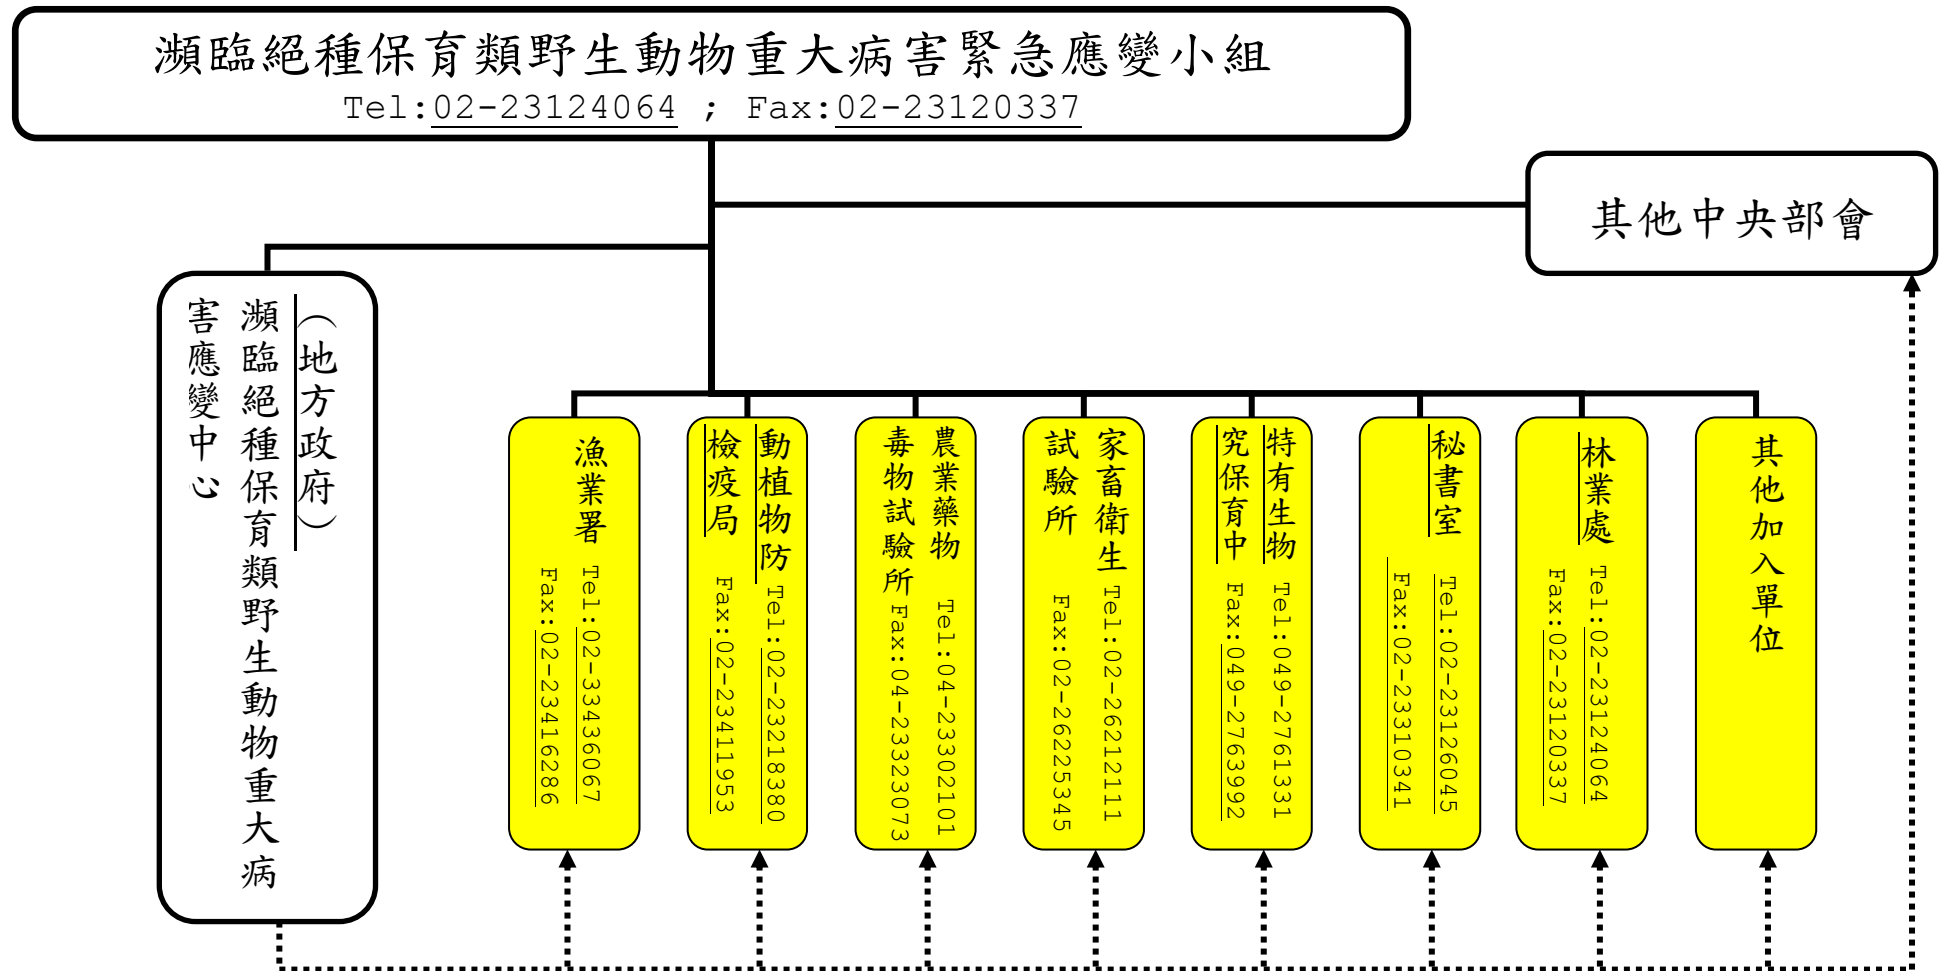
瀕臨絕種保育類野生動物重大病害緊急應變小組
Tel:02-23124064 ; Fax:02-23120337

其他中央部會

（地方政府）
瀕臨絕種保育類野生動物重大病害應變中心

漁業署
Tel:02-33436067
Fax:02-23416286

動植物防檢疫局
Tel:02-23218380
Fax:02-23411953

農業藥物毒物試驗所
Tel:04-23302101
Fax:04-23323073

家畜衛生試驗所
Tel:02-26212111
Fax:02-26225345

特有生物研究保育中心
Tel:049-2761331
Fax:049-2763992

秘書室
Tel:02-23126045
Fax:02-23310341

林業處
Tel:02-23124064
Fax:02-23120337

其他加入單位